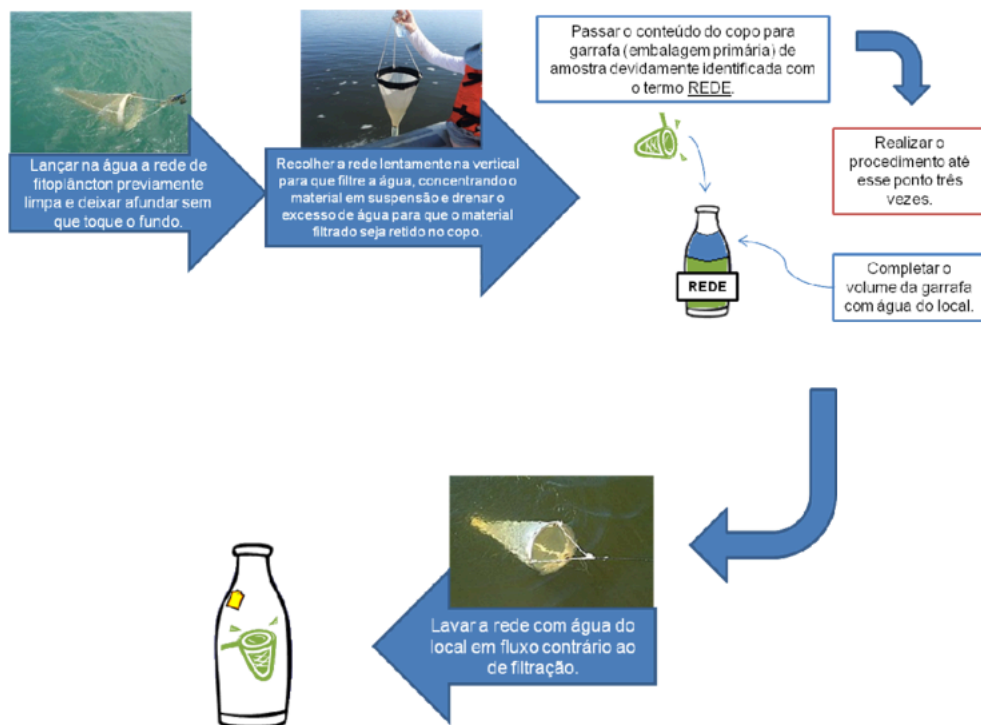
Lançar na água a rede de fitoplâncton previamente limpa e deixar afundar sem que toque o fundo.

Recolher a rede lentamente na vertical para que filtre a água, concentrando o material em suspensão e drenar o excesso de água para que o material filtrado seja retido no copo.

Passar o conteúdo do copo para garrafa (embalagem primária) de amostra devidamente identificada com o termo REDE.

Realizar o procedimento até esse ponto três vezes.

REDE

Completar o volume da garrafa com água do local.

Lavar a rede com água do local em fluxo contrário ao de filtração.